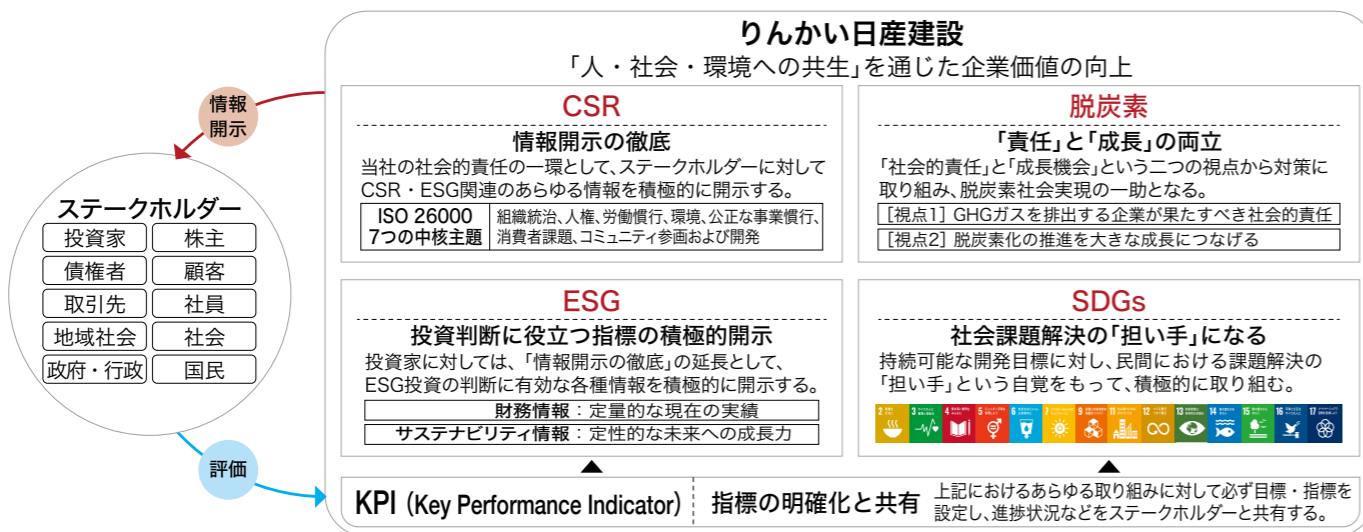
りんかい日産建設

「人・社会・環境への共生」を通じた企業価値の向上

情報開示

ステークホルダー

| 投資家 | 株主 |
|---|---|
| 債権者 | 顧客 |
| 取引先 | 社員 |
| 地域社会 | 社会 |
| 政府・行政 | 国民 |

評価

CSR

情報開示の徹底

当社の社会的責任の一環として、ステークホルダーに対してCSR・ESG関連のあらゆる情報を積極的に開示する。

| ISO 26000 7つの中核主題 | 組織統治、人権、労働慣行、環境、公正な事業慣行、消費者課題、コミュニティ参画および開発 |
|---|---|

脱炭素

「責任」と「成長」の両立

「社会的責任」と「成長機会」という二つの視点から対策に取り組み、脱炭素社会実現の一助となる。

［視点1］GHGガスを排出する企業が果たすべき社会的責任

［視点2］脱炭素化の推進を大きな成長につなげる

ESG

投資判断に役立つ指標の積極的開示

投資家に対しては、「情報開示の徹底」の延長として、ESG投資の判断に有効な各種情報を積極的に開示する。

財務情報：定量的な現在の実績

サステナビリティ情報：定性的な未来への成長力

SDGs

社会課題解決の「担い手」になる

持続可能な開発目標に対し、民間における課題解決の「担い手」という自覚をもって、積極的に取り組む。

2 3 4 5 6 7 8 9 11 12 13 14 15 16 17

KPI（Key Performance Indicator）

指標の明確化と共有

上記におけるあらゆる取り組みに対して必ず目標・指標を設定し、進捗状況などをステークホルダーと共有する。